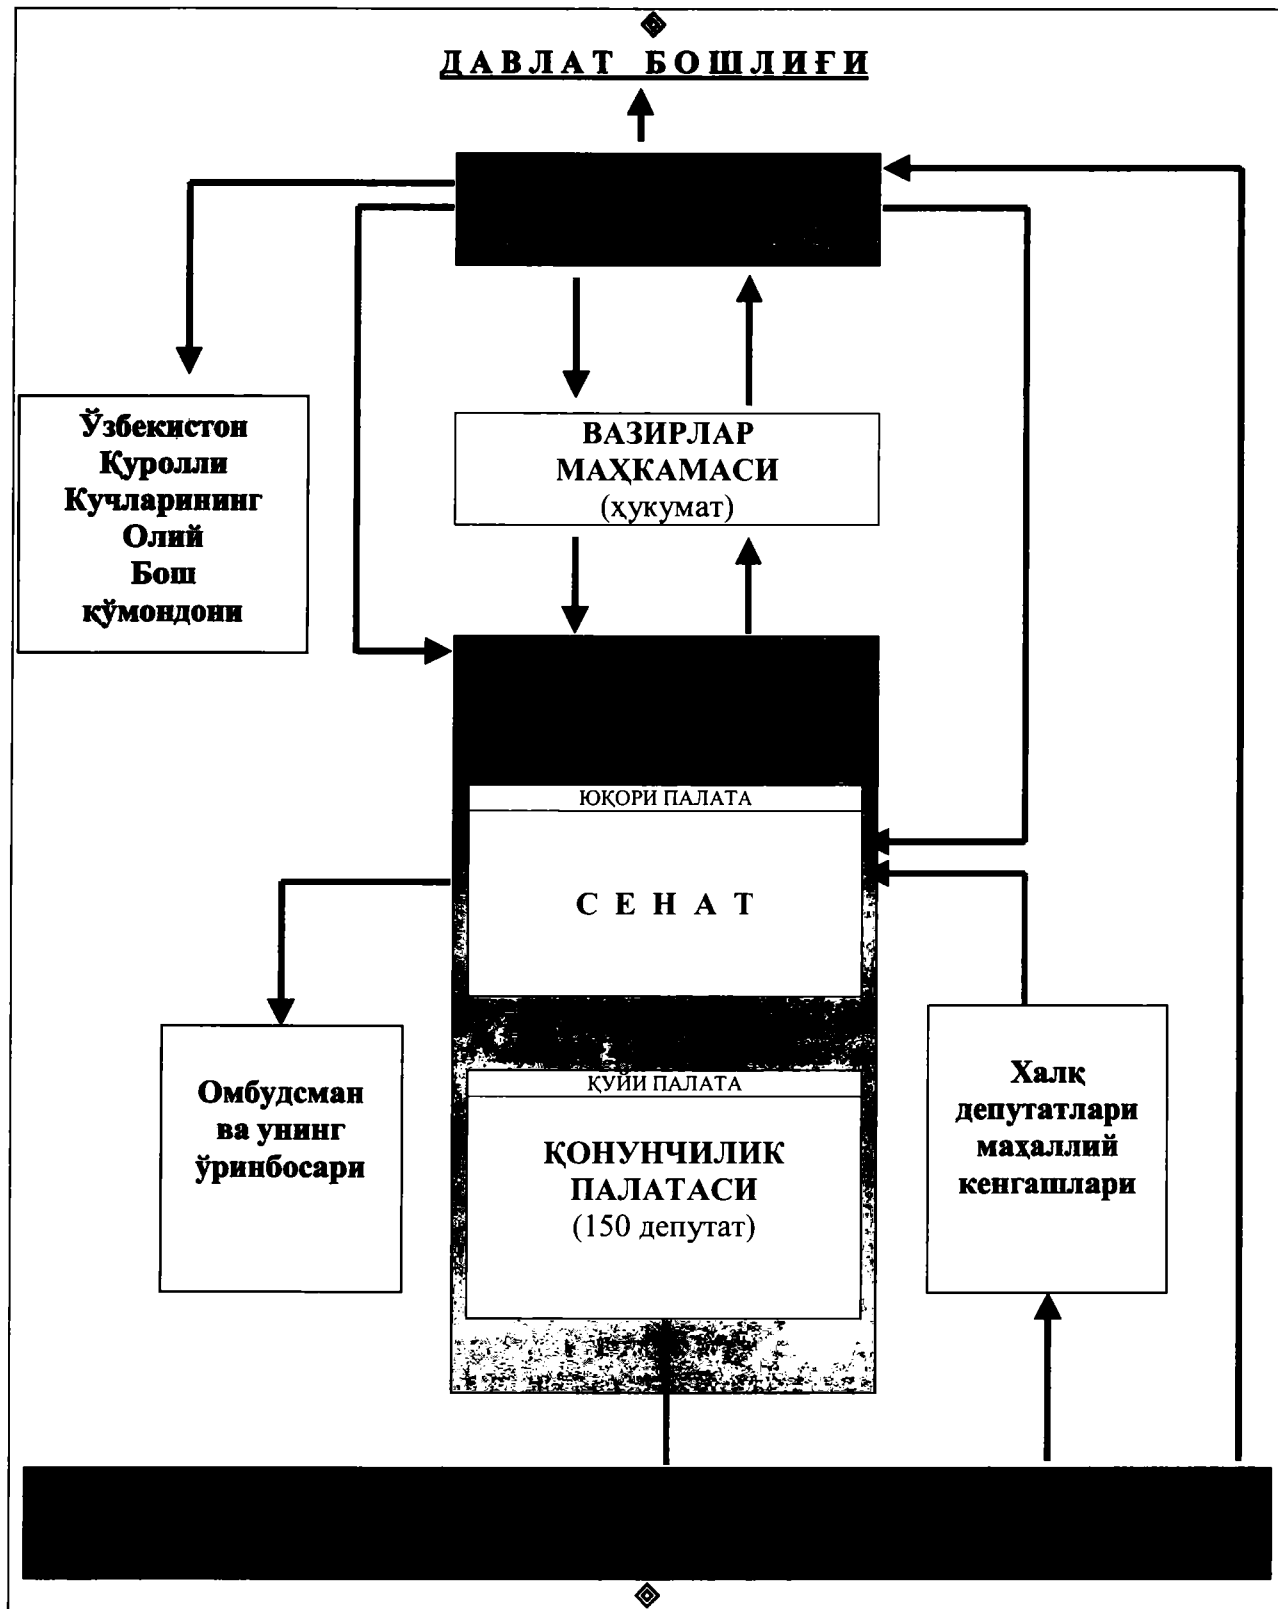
ДАВЛАТ БОШЛИҒИ

Ўзбекистон Куролли Кучларининг Олий Бош қўмондони

ВАЗИРЛАР МАҲКАМАСИ (ҳукумат)

ЮҚОРИ ПАЛАТА

СЕНАТ

Омбудсман ва унинг ўринбосари

ҚУЙИ ПАЛАТА

ҚОНУНЧИЛИК ПАЛАТАСИ (150 депутат)

Халқ депутатлари маҳаллий кенгашлари